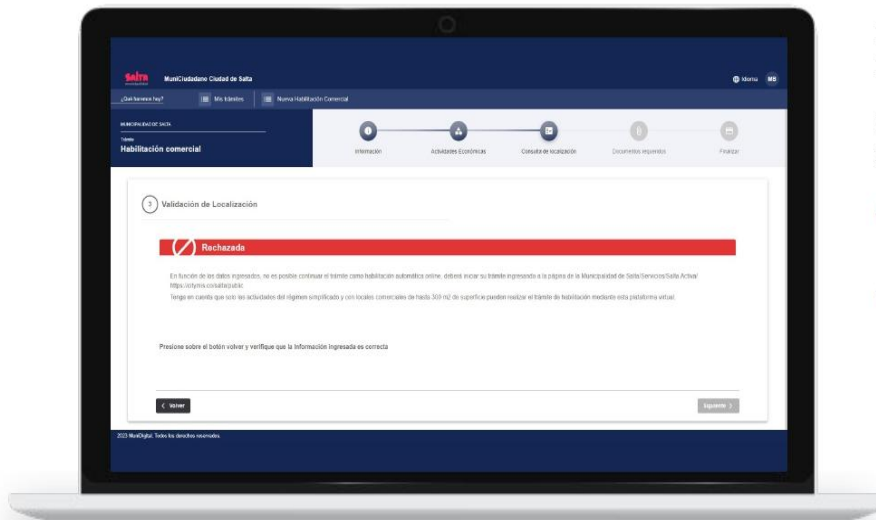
Salta

MuniCiudadano Ciudad de Salta

Idioma MB

¿Qué hacemos hoy?

Mis trámites

Nueva Habilitación Comercial

MUNICIPALIDAD DE SALTA

Trámite

Habilitación comercial

Información

Actividades Económicas

Consulta de localización

Documentos requeridos

Finalizar

3 Validación de Localización

Rechazada

En función de los datos ingresados, no es posible continuar el trámite como habilitación automática online, deberá iniciar su trámite ingresando a la página de la Municipalidad de Salta/Servicios/Salta Activa/ https://cfyma.consulta/public

Tenga en cuenta que solo las actividades del régimen simplificado y con locales comerciales de hasta 300 m2 de superficie pueden realizar el trámite de habilitación mediante esta plataforma virtual.

Presione sobre el botón volver y verifique que la información ingresada es correcta

< Volver

Siguiente >

2023 MuniDigital. Todos los derechos reservados.